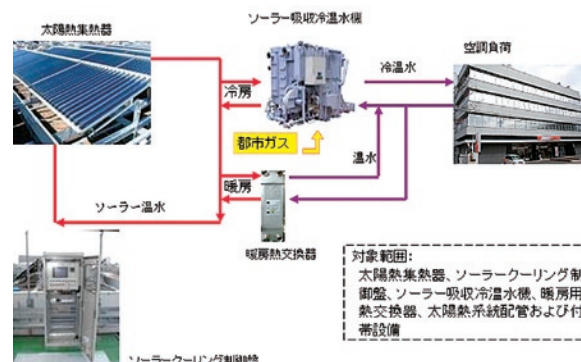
太陽熱集熱器

ソーラー吸収冷温水機

冷房

冷温水

空調負荷

都市ガス

温水

暖房

ソーラー温水

暖房熱交換器

対象範囲:
太陽熱集熱器、ソーラークーリング制御盤、ソーラー吸収冷温水機、暖房用熱交換器、太陽熱系統配管および付帯設備

ソーラークーリング制御盤